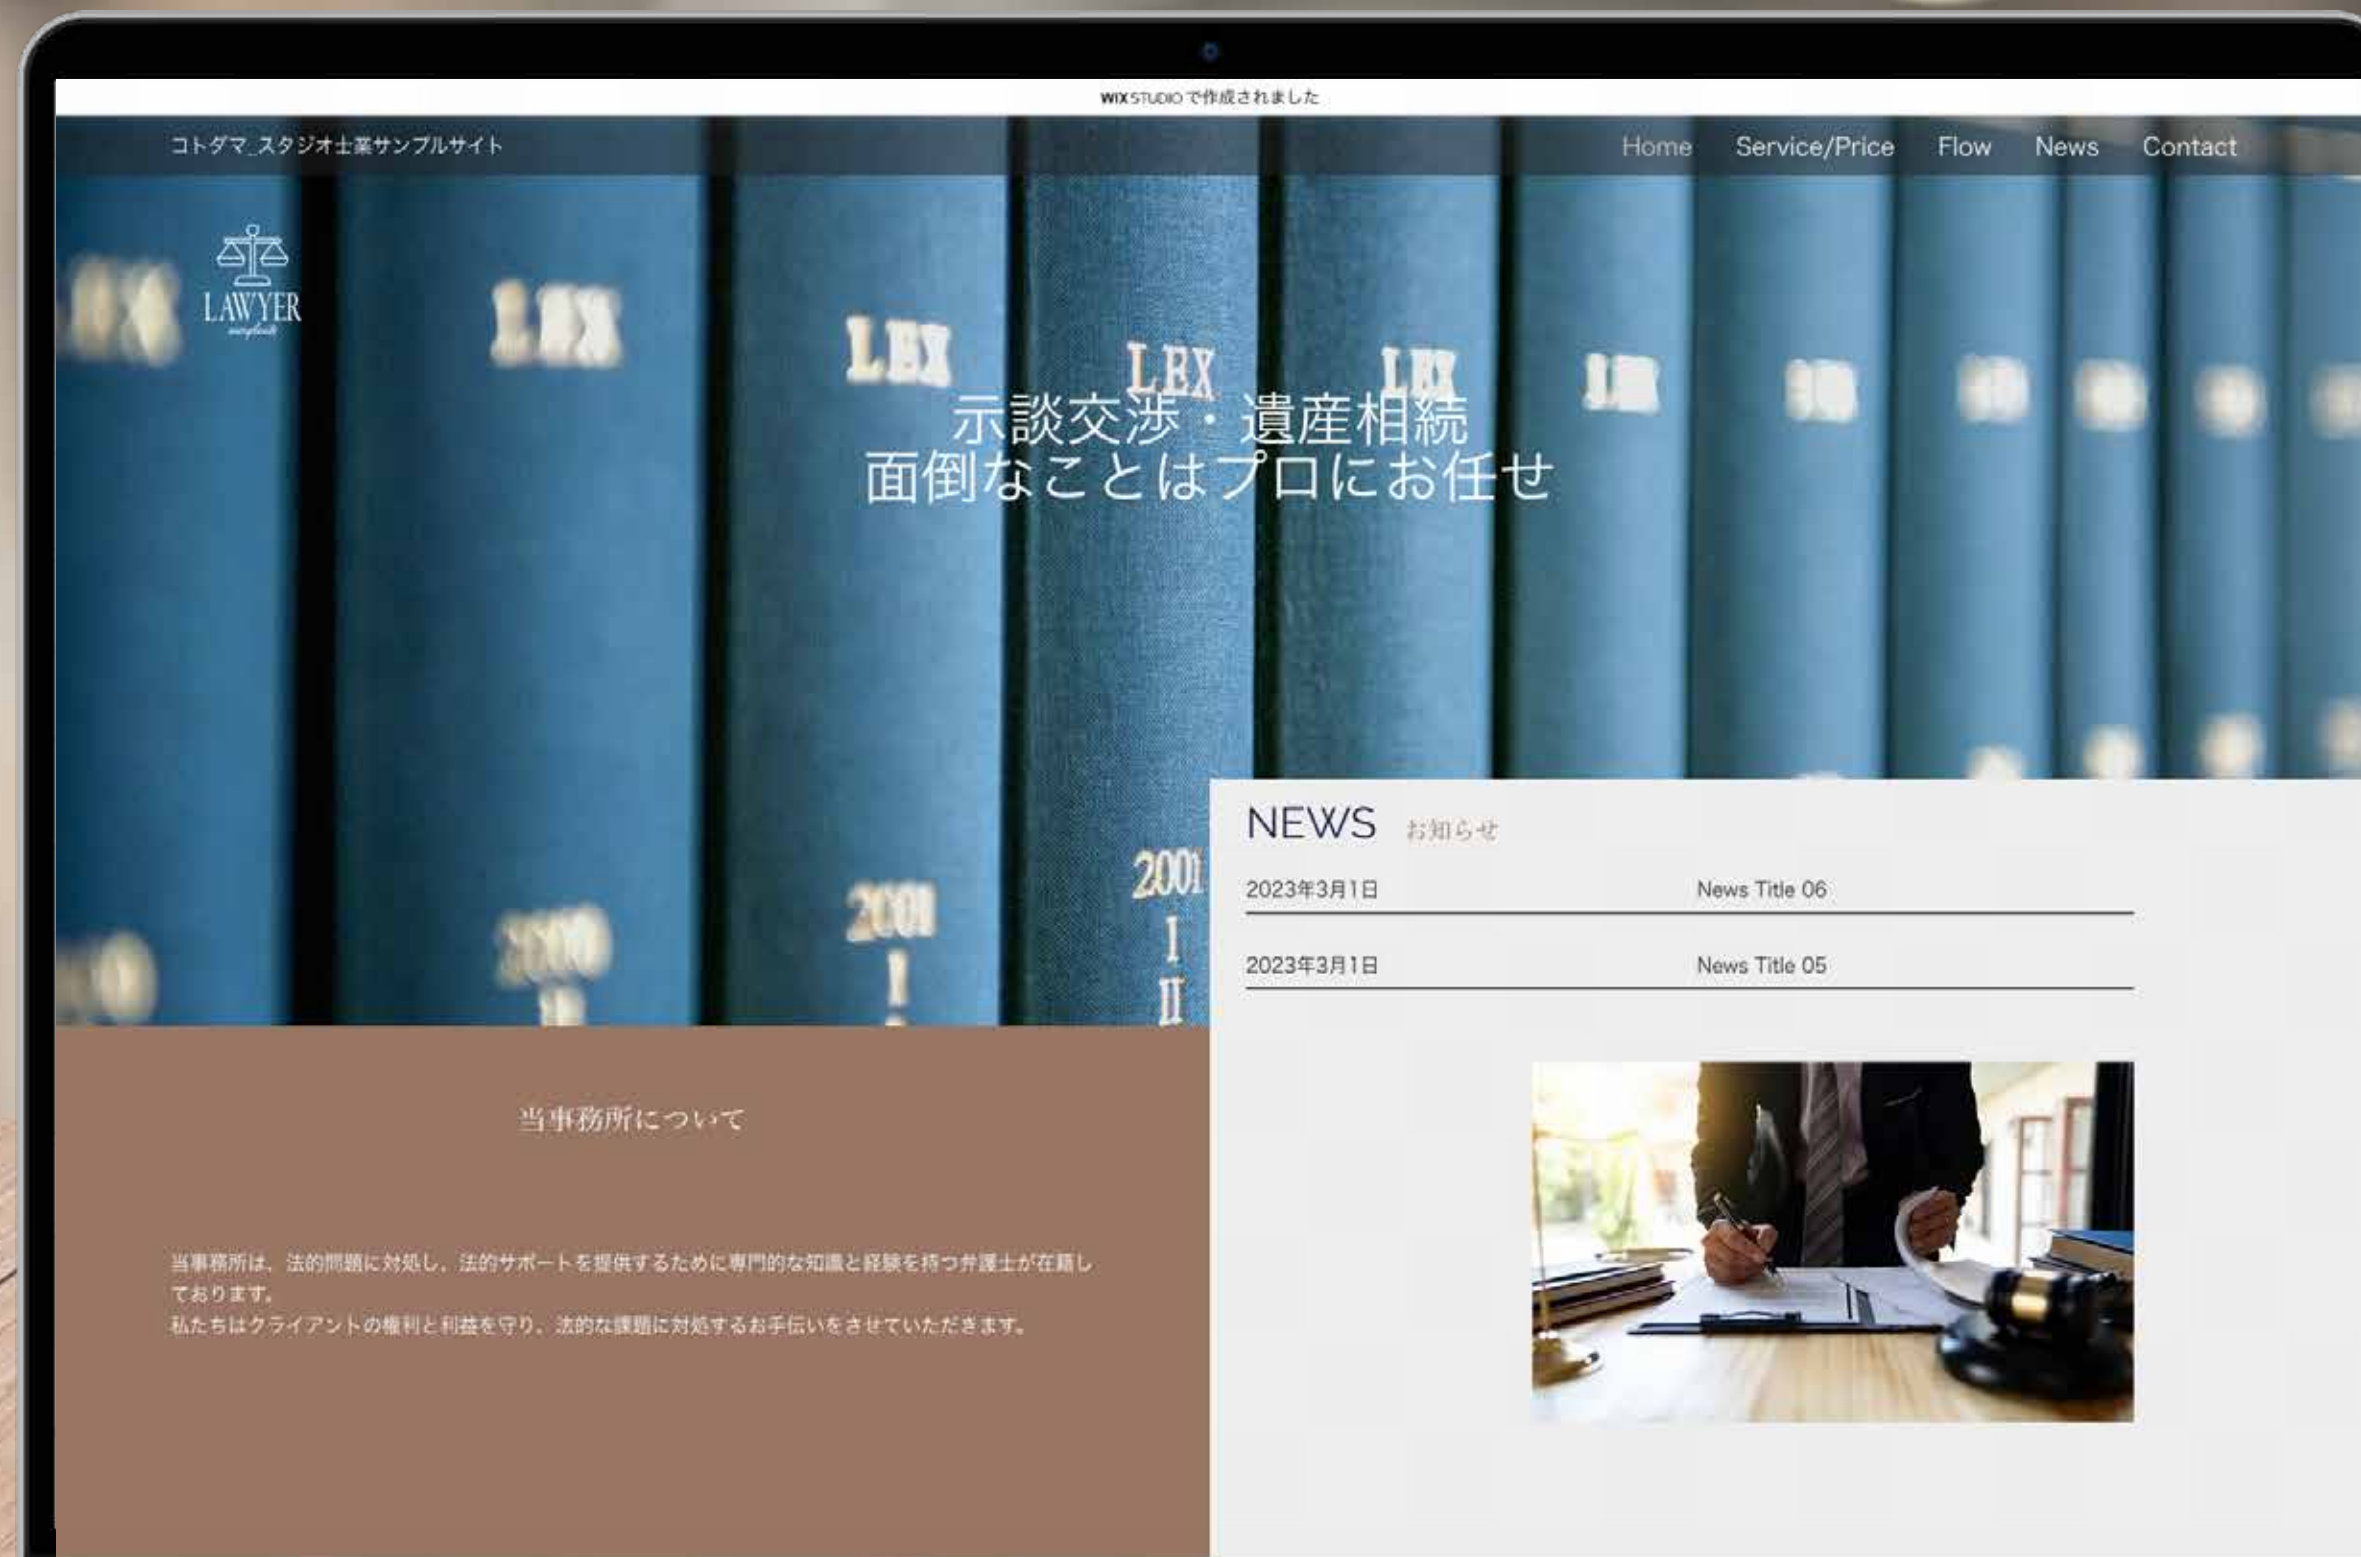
WIX STUDIO で作成されました

コトダマ_スタジオ士業サンプルサイト

Home Service/Price Flow News Contact

LAWYER

示談交渉・遺産相続
面倒なことはプロにお任せ

NEWS お知らせ

2023年3月1日 News Title 06

2023年3月1日 News Title 05

当事務所について

当事務所は、法的問題に対処し、法的サポートを提供するために専門的な知識と経験を持つ弁護士が在籍しております。
私たちはクライアントの権利と利益を守り、法的な課題に対処するお手伝いをさせていただきます。